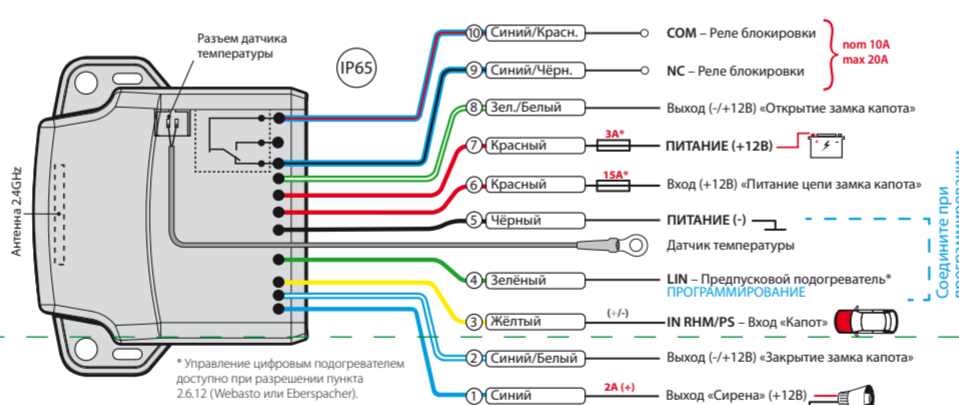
Разъем датчика температуры

IP65

Антенна 2.4GHz

10 Синий/Красн. COM – Реле блокировки
9 Синий/Чёрн. NC – Реле блокировки
nom 10A
max 20A
8 Зел./Белый Выход (-/+12В) «Открытие замка капота»
7 Красный 3A* ПИТАНИЕ (+12В)
6 Красный 15A* Вход (+12В) «Питание цепи замка капота»
5 Чёрный ПИТАНИЕ (-)
Датчик температуры
4 Зелёный LIN – Предпусковой подогреватель*
ПРОГРАММИРОВАНИЕ
Соедините при
3 Жёлтый (+/-) IN RHM/PS – Вход «Капот»
2 Синий/Белый Выход (-/+12В) «Закрытие замка капота»
1 Синий 2A (+) Выход «Сирена» (+12В)

* Управление цифровым подогревателем доступно при разрешении пункта 2.6.12 (Webasto или Eberspacher).